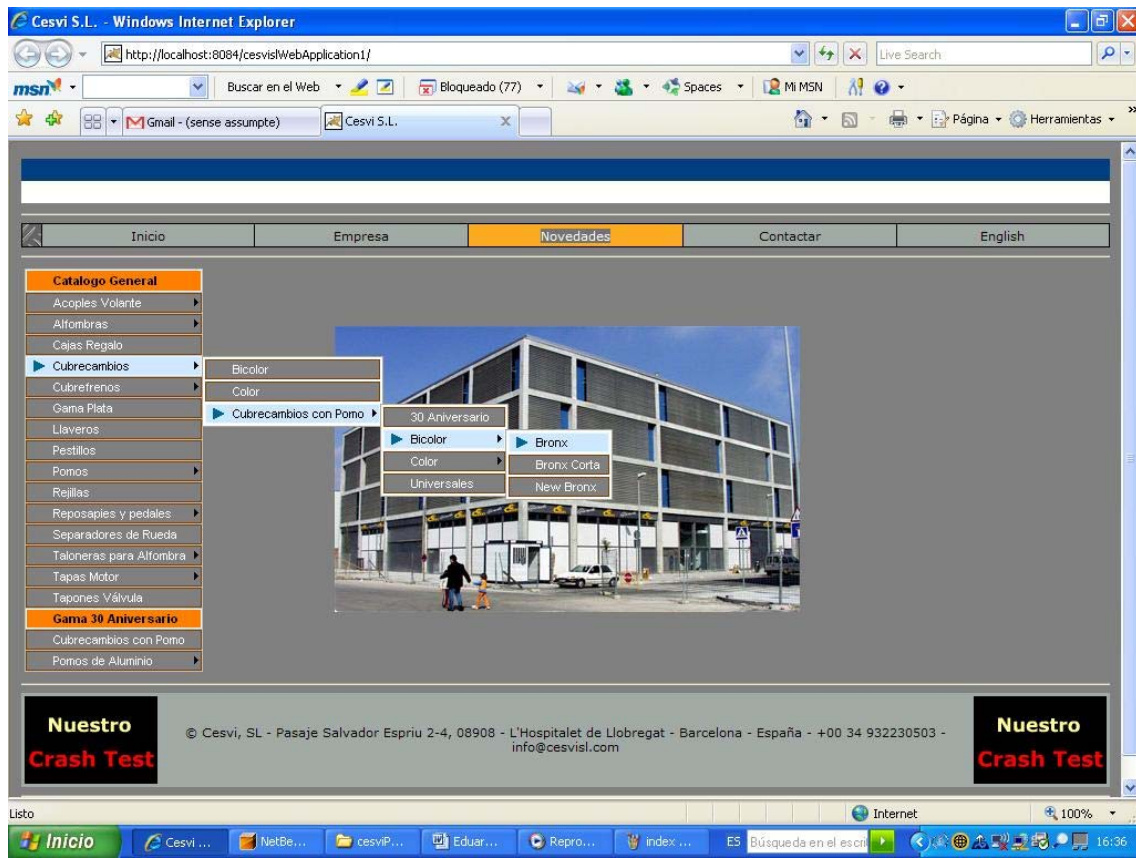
Cesvi S.L. - Windows Internet Explorer

http://localhost:8084/cesvislWebApplication1/

Live Search

msn Buscar en el Web Bloqueado (77) Spaces Mi MSN

Gmail - (sense assumpte) Cesvi S.L.

Página Herramientas

Inicio | Empresa | Novedades | Contactar | English

Catalogo General
Acoples Volante
Alfombras
Cajas Regalo
Cubrecambios
Cubrefrenos
Gama Plata
Llaveros
Pestillos
Pomos
Rejillas
Reposapies y pedales
Separadores de Rueda
Taloneras para Alfombra
Tapas Motor
Tapones Válvula
Gama 30 Aniversario
Cubrecambios con Pomo
Pomos de Aluminio

Bicolor
Color
Cubrecambios con Pomo

30 Aniversario
Bicolor
Color
Universales

Bronx
Bronx Corta
New Bronx

Nuestro Crash Test

© Cesvi, SL - Pasaje Salvador Espriu 2-4, 08908 - L'Hospitalet de Llobregat - Barcelona - España - +00 34 932230503 - info@cesvisl.com

Nuestro Crash Test

Listo

Internet

100%

Inicio Cesvi ... NetBe... cesviP... Eduar... Repro... index ... ES Búsqueda en el escri 16:36